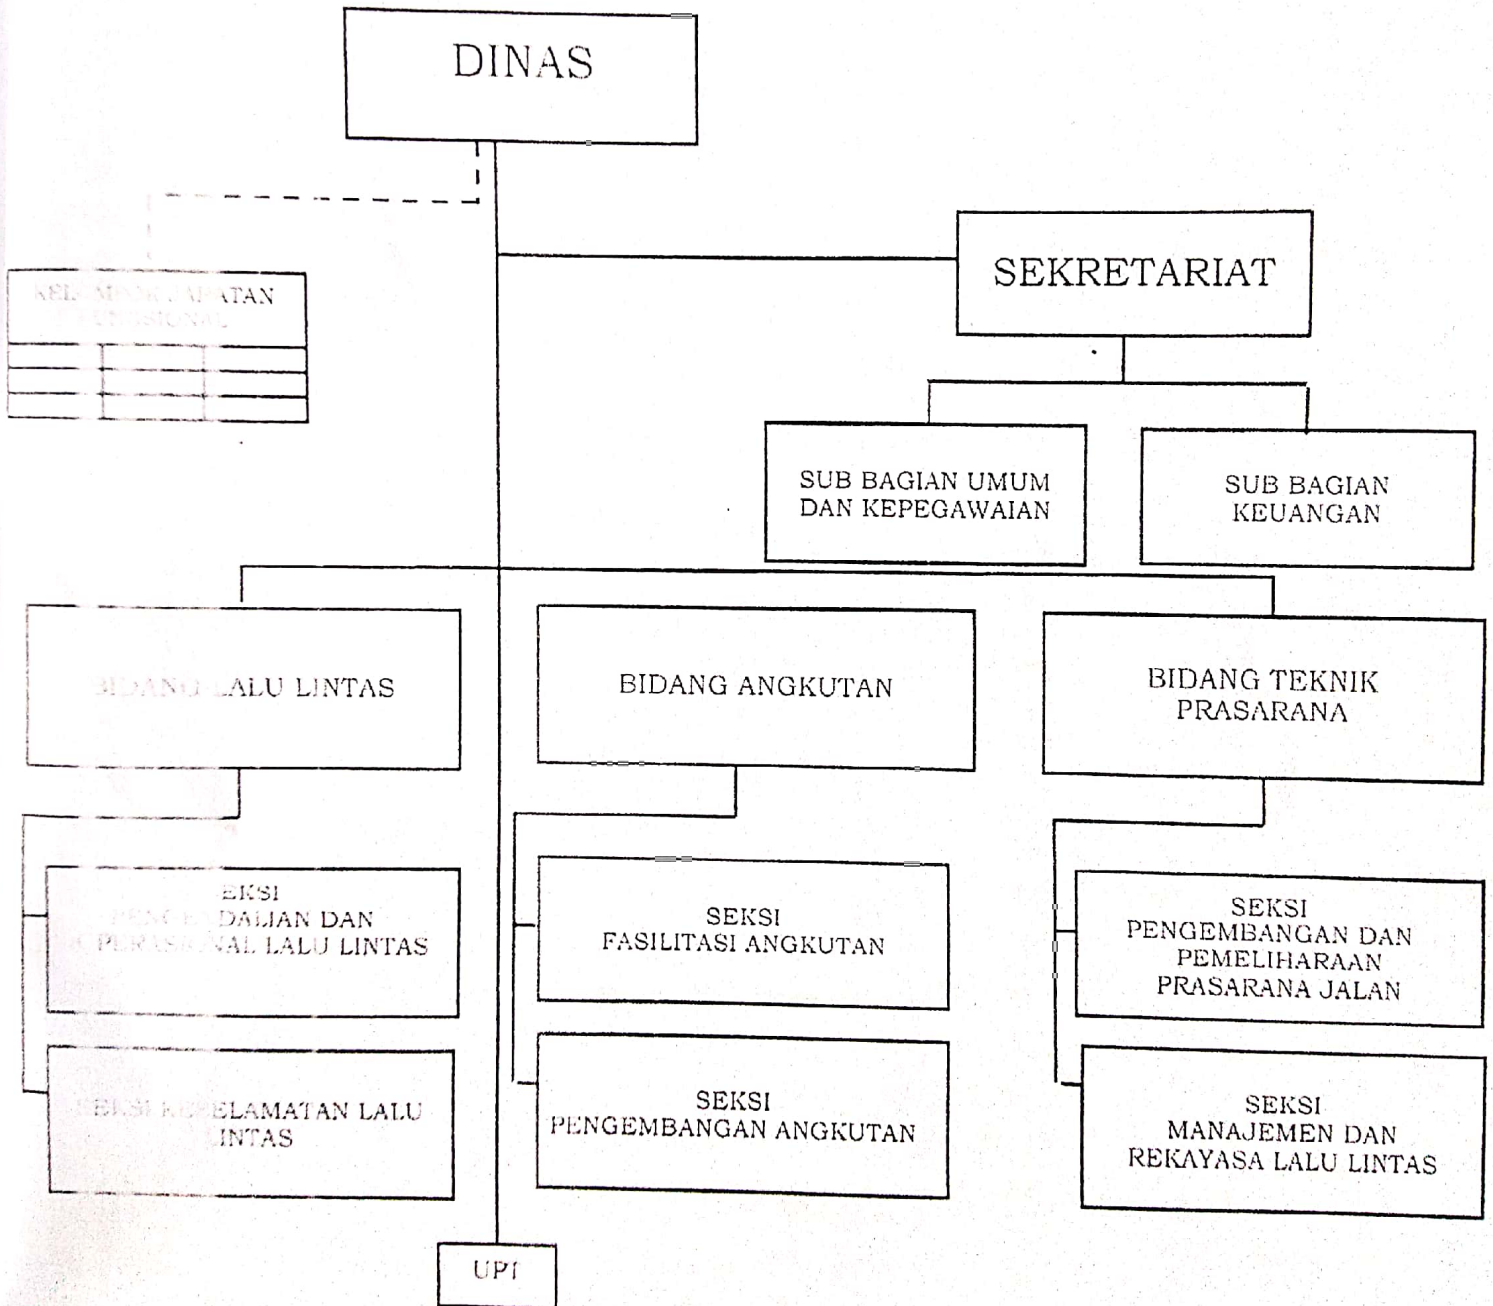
DINAS

KELOMPOK JABATAN FUNGSIONAL

SEKRETARIAT

SUB BAGIAN UMUM DAN KEPEGAWAIAN

SUB BAGIAN KEUANGAN

BIDANG LALU LINTAS

BIDANG ANGKUTAN

BIDANG TEKNIK PRASARANA

SEKSI PENGENDALIAN DAN OPERASIONAL LALU LINTAS

SEKSI KESELAMATAN LALU LINTAS

SEKSI FASILITASI ANGKUTAN

SEKSI PENGEMBANGAN ANGKUTAN

SEKSI PENGEMBANGAN DAN PEMELIHARAAN PRASARANA JALAN

SEKSI MANAJEMEN DAN REKAYASA LALU LINTAS

UPT